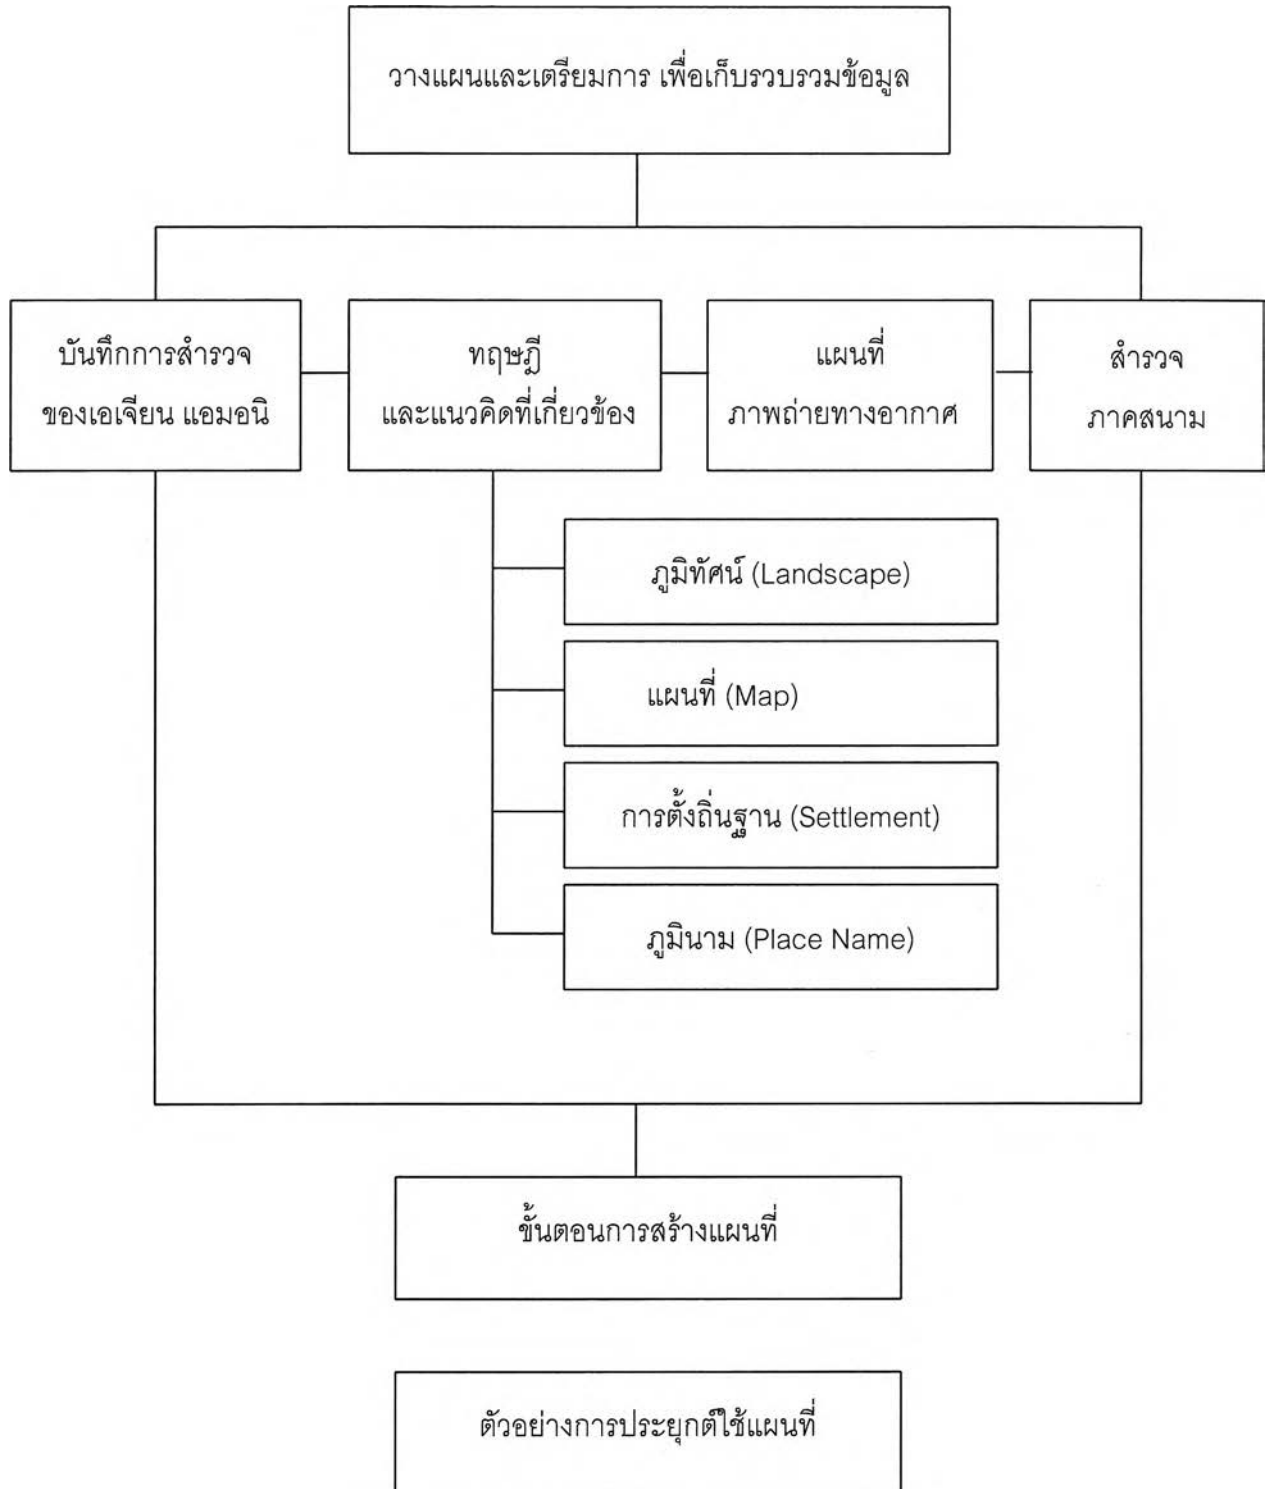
วางแผนและเตรียมการ เพื่อเก็บรวบรวมข้อมูล

บันทึกการสำรวจ ของเอเจียน แอมอนิ

ทฤษฎี และแนวคิดที่เกี่ยวข้อง

แผนที่ ภาพถ่ายทางอากาศ

สำรวจ ภาคสนาม

ภูมิทัศน์ (Landscape)

แผนที่ (Map)

การตั้งถิ่นฐาน (Settlement)

ภูมินาม (Place Name)

ขั้นตอนการสร้างแผนที่

ตัวอย่างการประยุกต์ใช้แผนที่